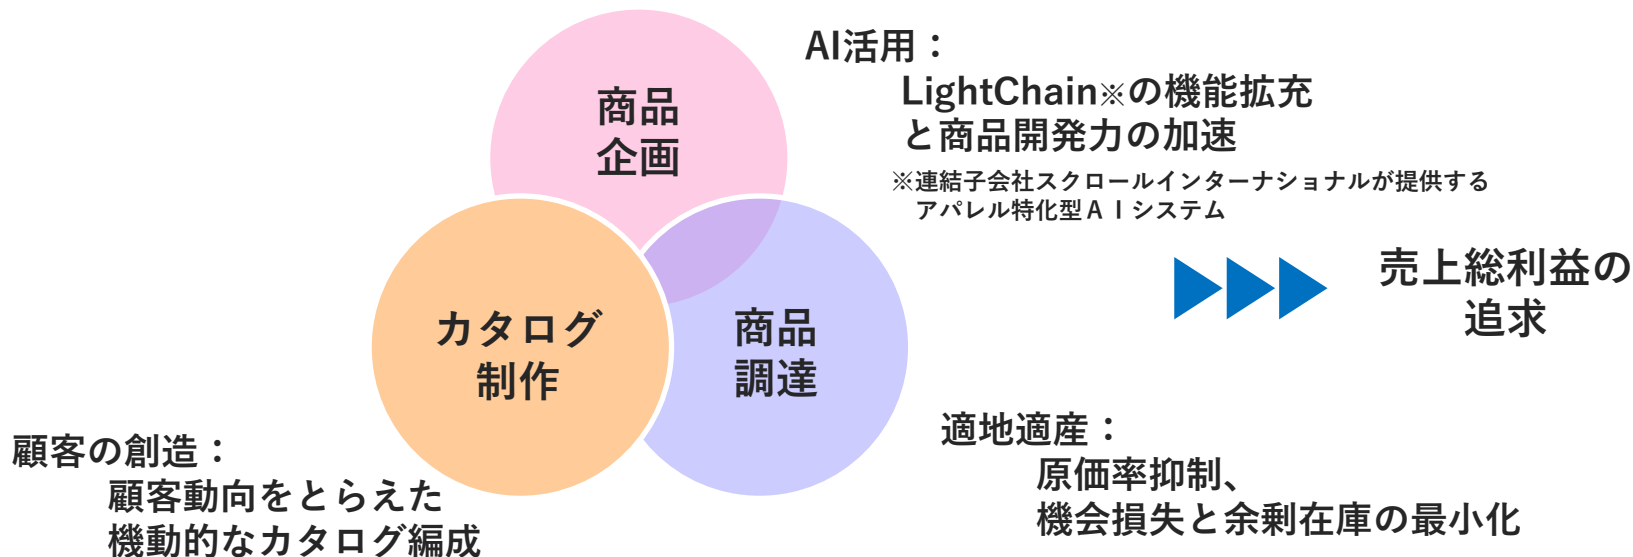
商品
企画

AI活用：
LightChain※の機能拡充
と商品開発力の加速
※連結子会社スクロールインターナショナルが提供する
アパレル特化型ＡＩシステム

カタログ
制作

商品
調達

売上総利益の
追求

顧客の創造：
顧客動向をとらえた
機動的なカタログ編成

適地適産：
原価率抑制、
機会損失と余剰在庫の最小化